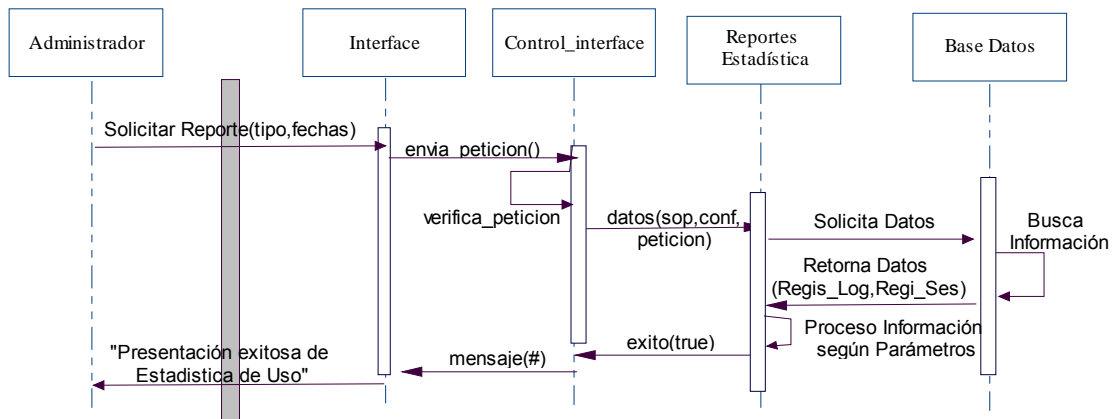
Administrador

Interface

Control_interface

Reportes Estadística

Base Datos

Solicitar Reporte(tipo,fechas)

envia_peticion()

verifica_peticion

datos(sop,conf, peticion)

Solicita Datos

Busca Información

Retorna Datos (Regis_Log,Regi_Ses)

Proceso Información según Parámetros

exito(true)

mensaje(#)

"Presentación exitosa de Estadistica de Uso"